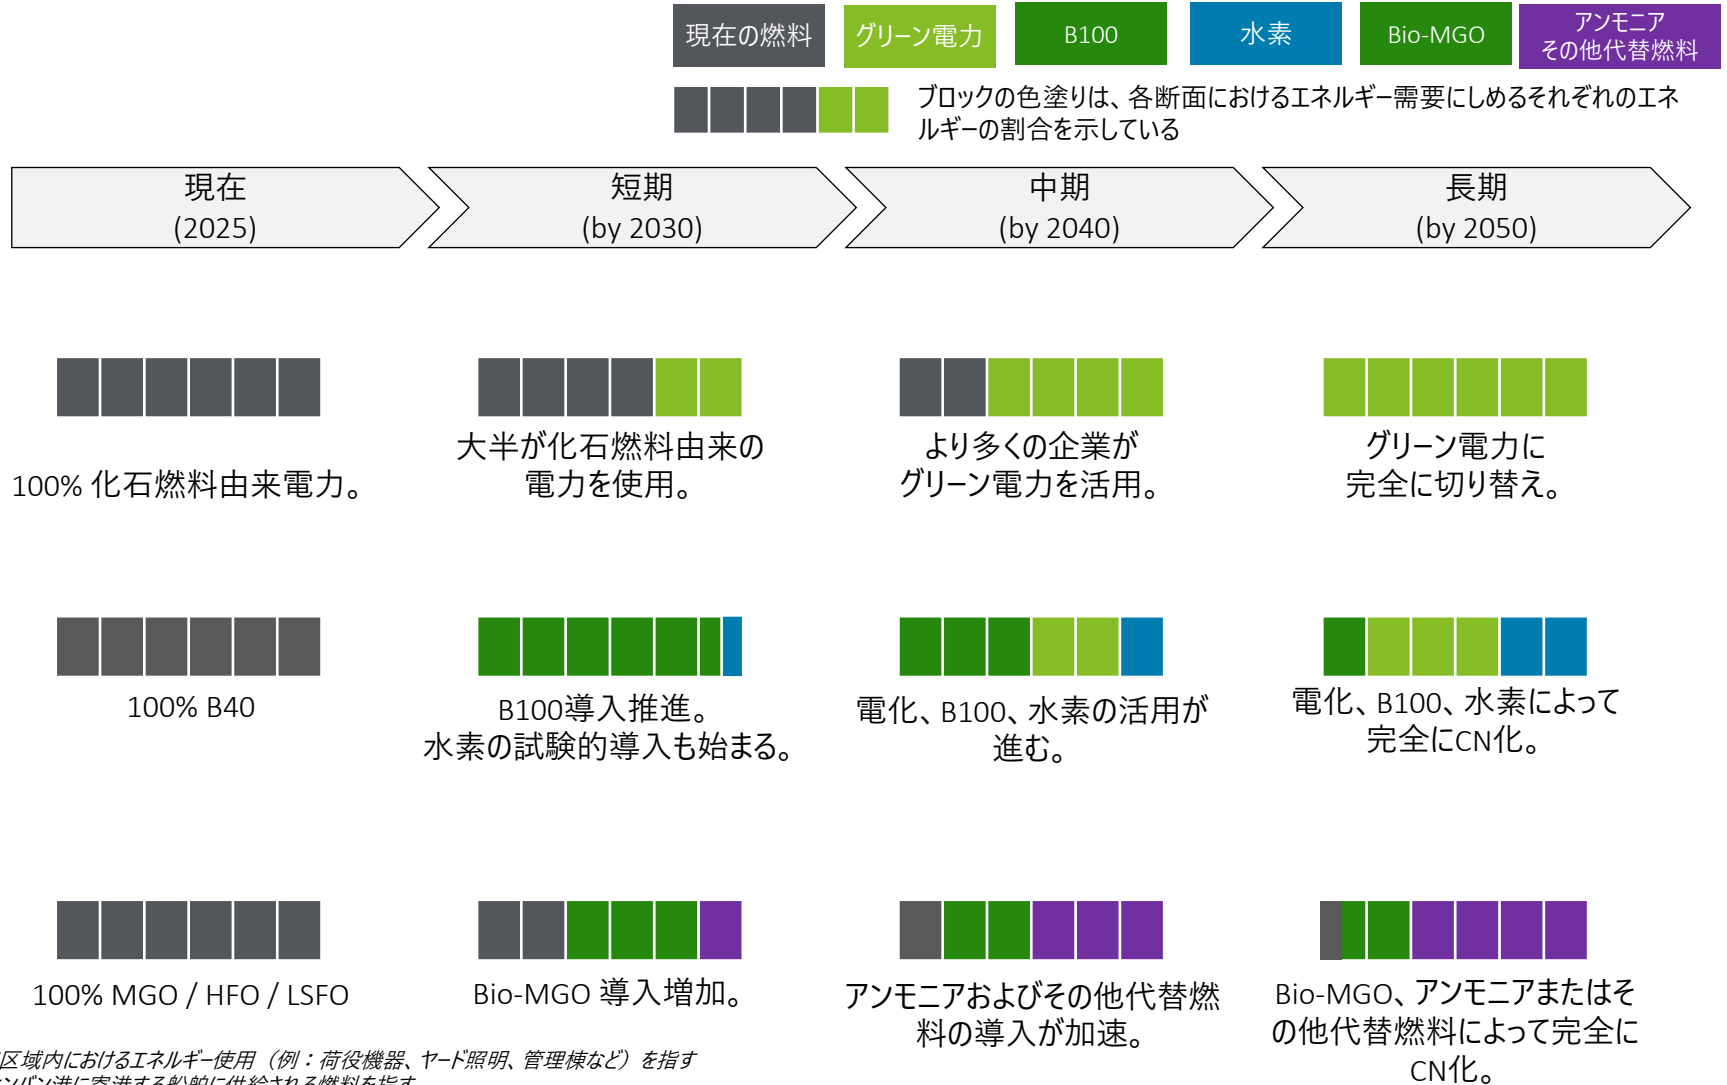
現在の燃料 グリーン電力 B100 水素 Bio-MGO アンモニア その他代替燃料

ブロックの色塗りは、各断面におけるエネルギー需要にしめるそれぞれのエネルギーの割合を示している

現在 (2025)

短期 (by 2030)

中期 (by 2040)

長期 (by 2050)

100% 化石燃料由来電力。

大半が化石燃料由来の電力を使用。

より多くの企業がグリーン電力を活用。

グリーン電力に完全に切り替え。

100% B40

B100導入推進。水素の試験的導入も始まる。

電化、B100、水素の活用が進む。

電化、B100、水素によって完全にCN化。

100% MGO / HFO / LSFO

Bio-MGO 導入増加。

アンモニアおよびその他代替燃料の導入が加速。

Bio-MGO、アンモニアまたはその他代替燃料によって完全にCN化。

区域内におけるエネルギー使用（例：荷役機器、ヤード照明、管理棟など）を指す
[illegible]港に寄港する船舶に供給される燃料を指す